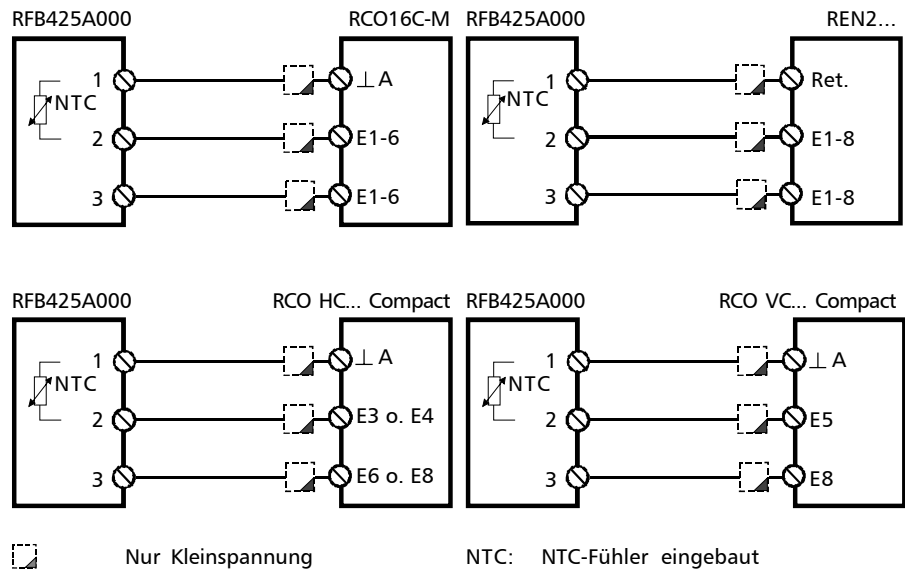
RFB425A000

RCO16C-M

NTC

1

2

3

$\perp$ A

E1-6

E1-6

RFB425A000

REN2...

NTC

1

2

3

Ret.

E1-8

E1-8

RFB425A000

RCO HC... Compact

NTC

1

2

3

$\perp$ A

E3 o. E4

E6 o. E8

RFB425A000

RCO VC... Compact

NTC

1

2

3

$\perp$ A

E5

E8

Nur Kleinspannung

NTC: NTC-Fühler eingebaut